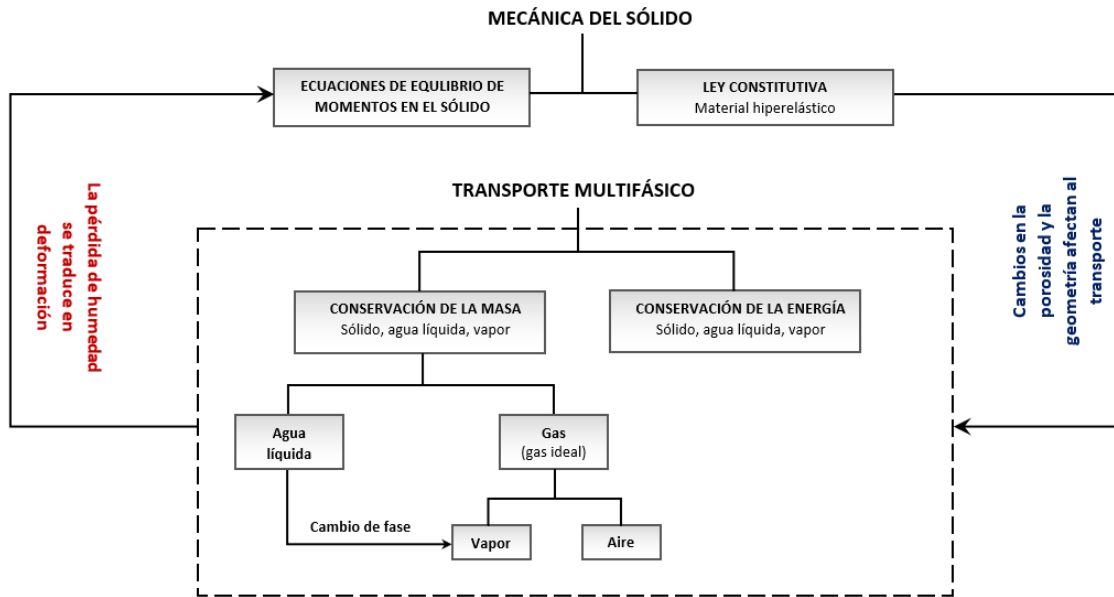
MECÁNICA DEL SÓLIDO

ECUACIONES DE EQULIBRIO DE MOMENTOS EN EL SÓLIDO

LEY CONSTITUTIVA
Material hiperelástico

La pérdida de humedad se traduce en deformación

TRANSPORTE MULTIFÁSICO

Cambios en la porosidad y la geometría afectan al transporte

CONSERVACIÓN DE LA MASA
Sólido, agua líquida, vapor

CONSERVACIÓN DE LA ENERGÍA
Sólido, agua líquida, vapor

Agua líquida

Gas
(gas ideal)

Cambio de fase

Vapor

Aire